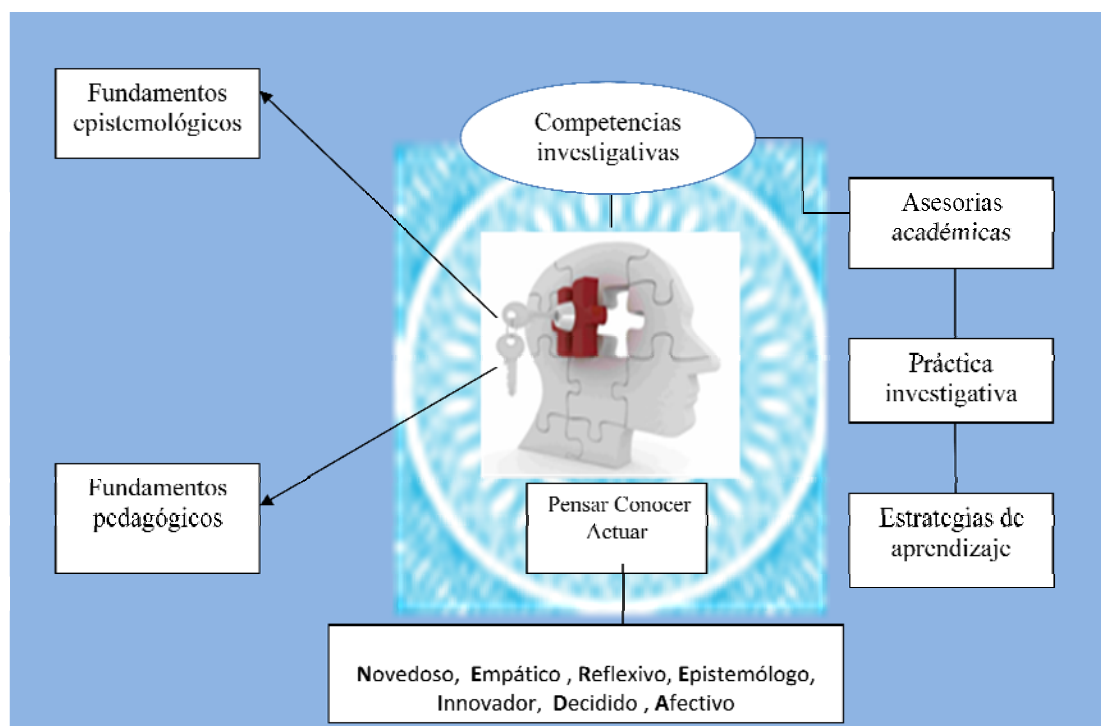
Fundamentos epistemológicos

Competencias investigativas

Asesorias académicas

Práctica investigativa

Fundamentos pedagógicos

Pensar Conocer Actuar

Estrategias de aprendizaje

Novedoso, Empático , Reflexivo, Epistemólogo, Innovador, Decidido , Afectivo